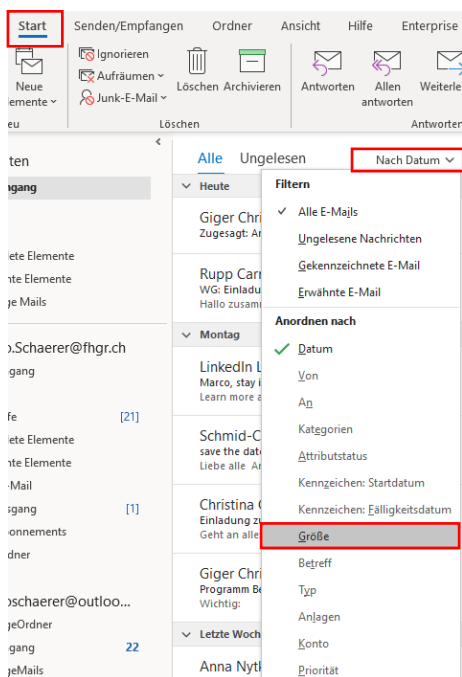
Start Senden/Empfangen Ordner Ansicht Hilfe Enterprise

Neue Elemente
Ignorieren
Aufräumen
Junk-E-Mail
Löschen Archivieren
Löschen
Antworten Allen antworten Weiterle
Antworten

ten
ngang

ete Elemente
nte Elemente
ge Mails

o.Schaerer@fhgr.ch
gang

fe [21]
ete Elemente
nte Elemente
Mail
sgang [1]
onnements
rdner

oschaerer@outloo...
geOrdner
gang 22
geMails

Alle Ungelesen Nach Datum

Heute
Giger Chri
Zugesagt: Ar

Rupp Carr
WG: Einladu
Hallo zusam

Montag
LinkedIn L
Marco, stay i
Learn more a

Schmid-C
save the dat
Liebe alle Ar

Christina
Einladung zu
Geht an alle

Giger Chri
Programm Be
Wichtig:

Letzte Woch
Anna Nytl

Filtern
✓ Alle E-Mails
Ungelesene Nachrichten
Gekennzeichnete E-Mail
Erwähnte E-Mail
Anordnen nach
✓ Datum
Von
An
Kategorien
Attributstatus
Kennzeichen: Startdatum
Kennzeichen: Fälligkeitsdatum
Größe
Betreff
Typ
Anlagen
Konto
Priorität